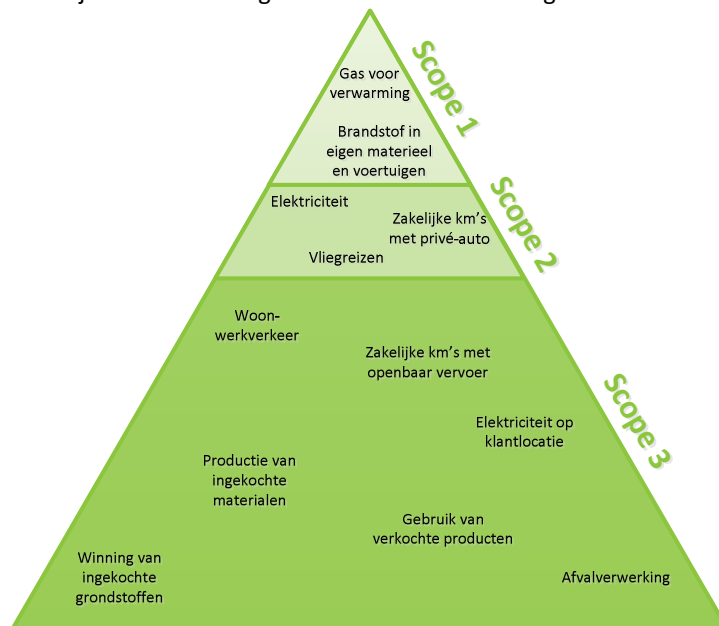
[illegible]

Scope 1

Gas voor verwarming

Brandstof in eigen materieel en voertuigen

Scope 2

Elektriciteit

Zakelijke km's met privé-auto

Vliegreizen

Scope 3

Woon-werkverkeer

Zakelijke km's met openbaar vervoer

Elektriciteit op klantlocatie

Productie van ingekochte materialen

Gebruik van verkochte producten

Winning van ingekochte grondstoffen

Afvalverwerking